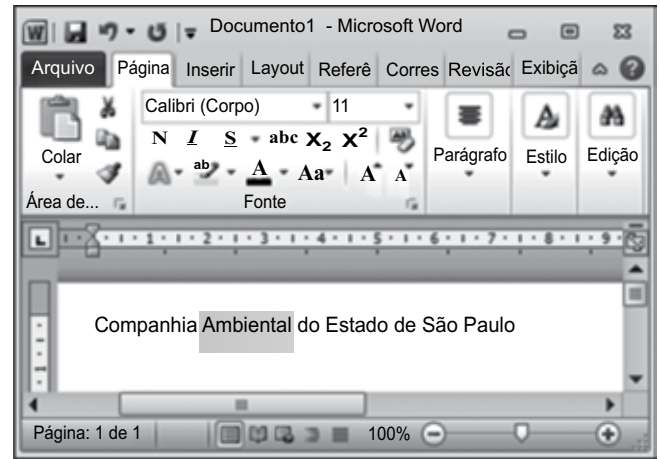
Documento1 - Microsoft Word

Arquivo | Página | Inserir | Layout | Referê | Corres | Revisão | Exibiçã

Colar

Área de...

Calibri (Corpo) 11

N I S abc $X_2$ $X^2$

Aa A A

Fonte

Parágrafo

Estilo

Edição

1 2 3 4 5 6 7 8 9

Companhia Ambiental do Estado de São Paulo

Página: 1 de 1

100%